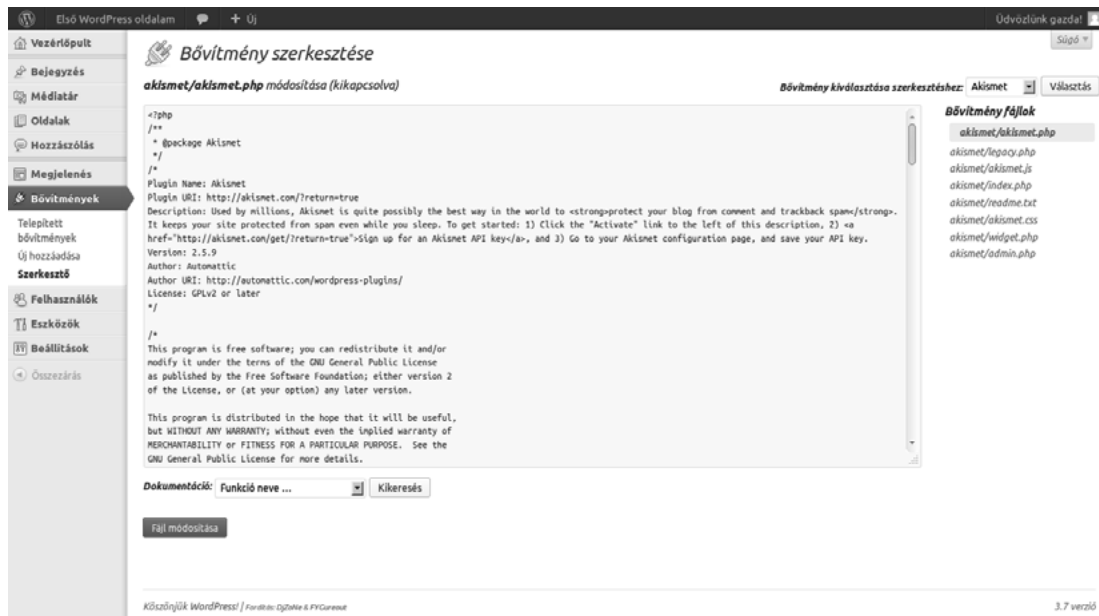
Első WordPress oldalam + Új Üdvözlünk gazda!

Súgó

Vezérlőpult
Bejegyzés
Médiatár
Oldalak
Hozzászólás
Megjelenés
Bővítmények
Telepített bővítmények
Új hozzáadása
Szerkesztő
Felhasználók
Eszközök
Beállítások
Összezárás

Bővítmény szerkesztése

akismet/akismet.php módosítása (kikapcsolva)

Bővítmény kiválasztása szerkesztéshez: Akismet Választás

<?php
/**
 * @package Akismet
 */
/*
Plugin Name: Akismet
Plugin URI: http://akismet.com/?return=true
Description: Used by millions, Akismet is quite possibly the best way in the world to <strong>protect your blog from comment and trackback spam</strong>. It keeps your site protected from spam even while you sleep. To get started: 1) Click the "Activate" link to the left of this description, 2) <a href="http://akismet.com/get/?return=true">Sign up for an Akismet API key</a>, and 3) Go to your Akismet configuration page, and save your API key.
Version: 2.5.9
Author: Automattic
Author URI: http://automattic.com/wordpress-plugins/
License: GPLv2 or later
*/

/*
This program is free software; you can redistribute it and/or
modify it under the terms of the GNU General Public License
as published by the Free Software Foundation; either version 2
of the License, or (at your option) any later version.

This program is distributed in the hope that it will be useful,
but WITHOUT ANY WARRANTY; without even the implied warranty of
MERCHANTABILITY or FITNESS FOR A PARTICULAR PURPOSE. See the
GNU General Public License for more details.

Bővítmény fájlok
akismet/akismet.php
akismet/legacy.php
akismet/akismet.js
akismet/index.php
akismet/readme.txt
akismet/akismet.css
akismet/widget.php
akismet/admin.php

Dokumentáció: Funkció neve ... Kikeresés

Fájl módosítása

Köszönjük WordPress! | Fordítás: DjZoNe & FYGureout

3.7 verzió